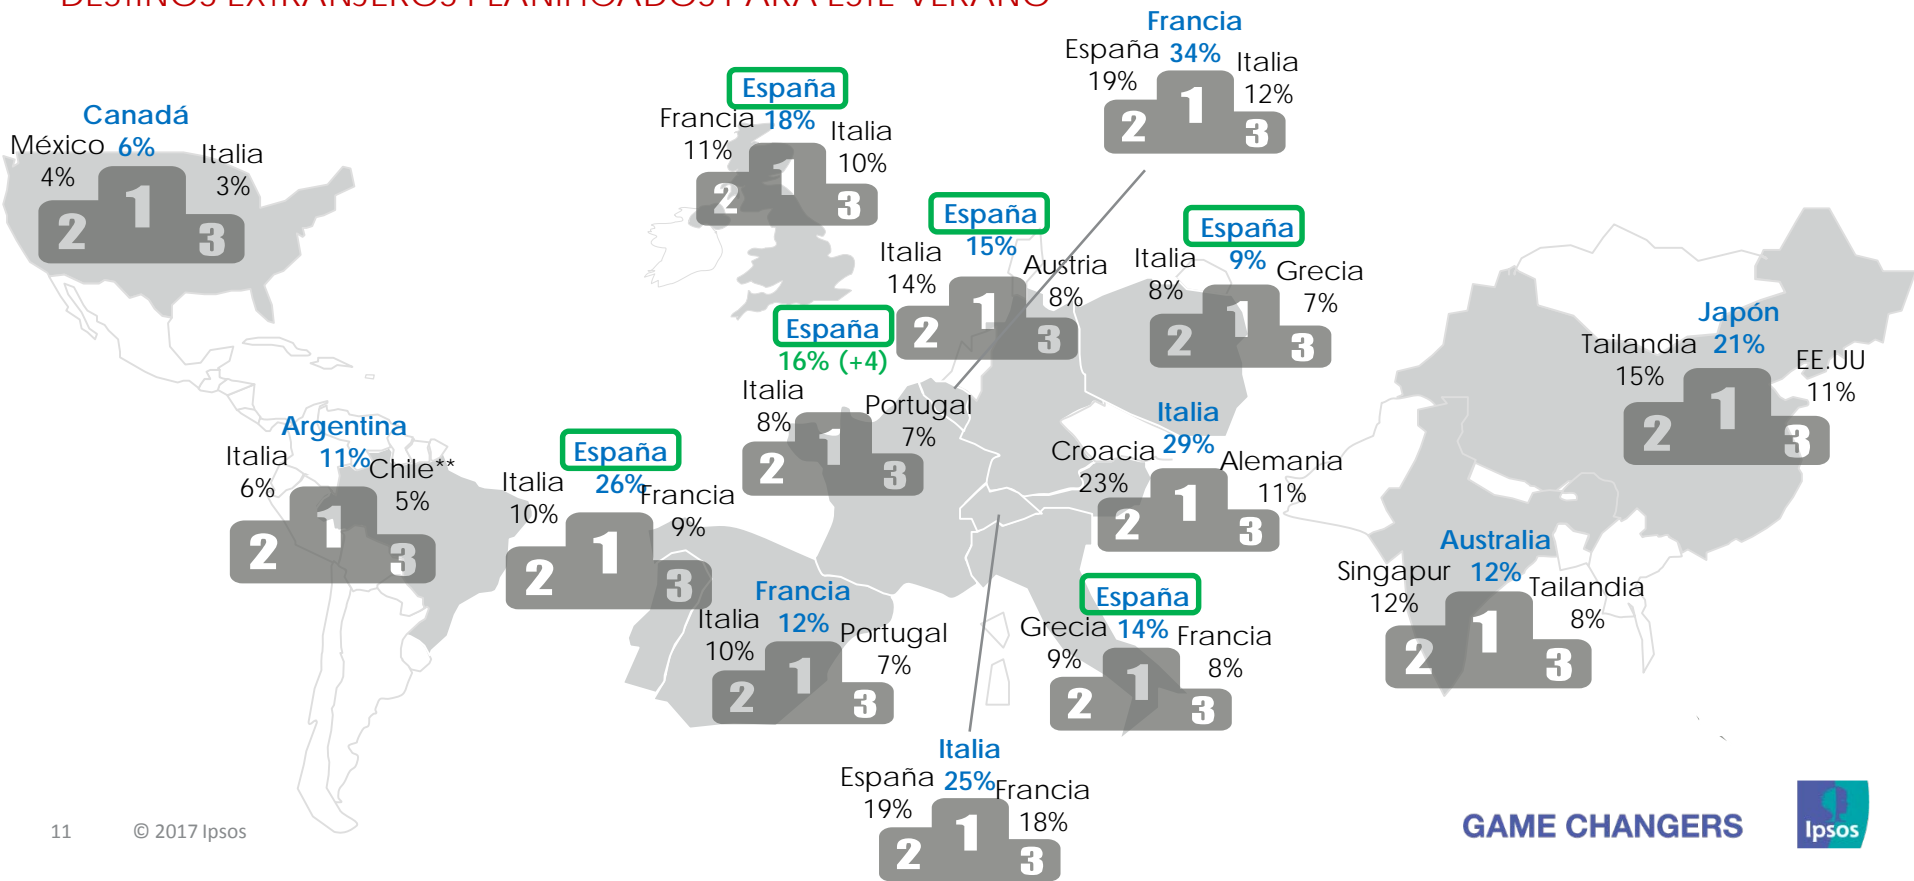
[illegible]

Canadá
México 6% Italia
4% 3%
2 1 3

España
Francia 18% Italia
11% 10%
2 1 3

Francia
España 34% Italia
19% 12%
2 1 3

España
Italia 15% Austria
14% 8%
2 1 3

España
Italia 9% Grecia
8% 7%
2 1 3

España
16% (+4)
Italia Portugal
8% 7%
2 1 3

Japón
Tailandia 21% EE.UU
15% 11%
2 1 3

Argentina
Italia 11% Chile**
6% 5%
2 1 3

España
Italia 26% Francia
10% 9%
2 1 3

Italia
Croacia 29% Alemania
23% 11%
2 1 3

Francia
Italia 12% Portugal
10% 7%
2 1 3

España
Grecia 14% Francia
9% 8%
2 1 3

Australia
Singapur 12% Tailandia
12% 8%
2 1 3

Italia
España 25% Francia
19% 18%
2 1 3

11 © 2017 Ipsos

GAME CHANGERS

Ipsos